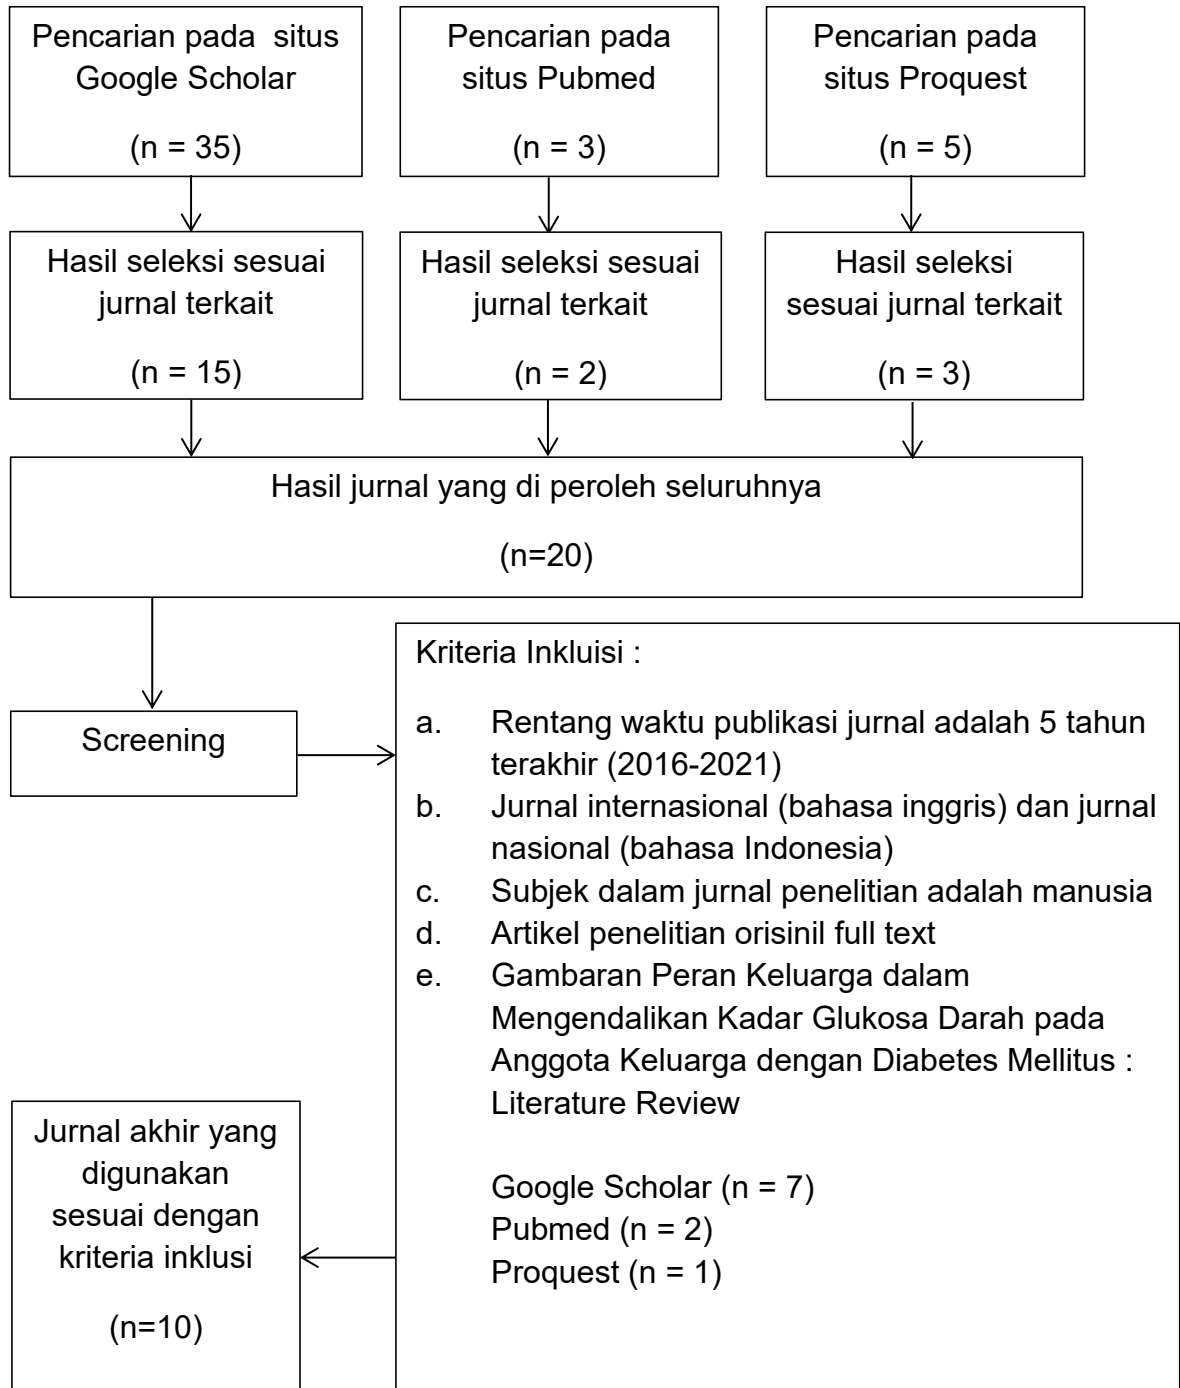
Pencarian pada situs Google Scholar

(n = 35)

Pencarian pada situs Pubmed

(n = 3)

Pencarian pada situs Proquest

(n = 5)

Hasil seleksi sesuai jurnal terkait

(n = 15)

Hasil seleksi sesuai jurnal terkait

(n = 2)

Hasil seleksi sesuai jurnal terkait

(n = 3)

Hasil jurnal yang di peroleh seluruhnya

(n=20)

Screening

Kriteria Inkluisi :

a. Rentang waktu publikasi jurnal adalah 5 tahun terakhir (2016-2021)
b. Jurnal internasional (bahasa inggris) dan jurnal nasional (bahasa Indonesia)
c. Subjek dalam jurnal penelitian adalah manusia
d. Artikel penelitian orisinil full text
e. Gambaran Peran Keluarga dalam Mengendalikan Kadar Glukosa Darah pada Anggota Keluarga dengan Diabetes Mellitus : Literature Review

Google Scholar (n = 7)
Pubmed (n = 2)
Proquest (n = 1)

Jurnal akhir yang digunakan sesuai dengan kriteria inklusi

(n=10)